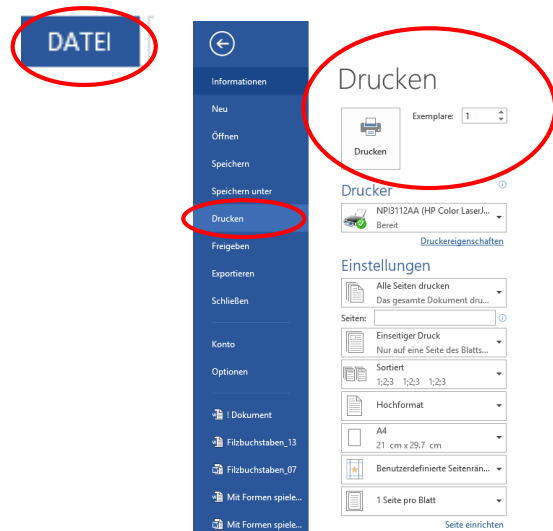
DATEI

Informationen
Neu
Öffnen
Speichern
Speichern unter
Drucken
Freigeben
Exportieren
Schließen
Konto
Optionen
! Dokument
Filzbuchstaben_13
Filzbuchstaben_07
Mit Formen spiele...
Mit Formen spiele...

Drucken

Exemplare: 1

Drucken

Drucker

NPI3112AA (HP Color LaserJ...
Bereit

Druckereigenschaften

Einstellungen

Alle Seiten drucken
Das gesamte Dokument dru...

Seiten:

Einseitiger Druck
Nur auf eine Seite des Blatts...

Sortiert
1;2;3 1;2;3 1;2;3

Hochformat

A4
21 cm x 29.7 cm

Benutzerdefinierte Seitenrän...

1 Seite pro Blatt

Seite einrichten